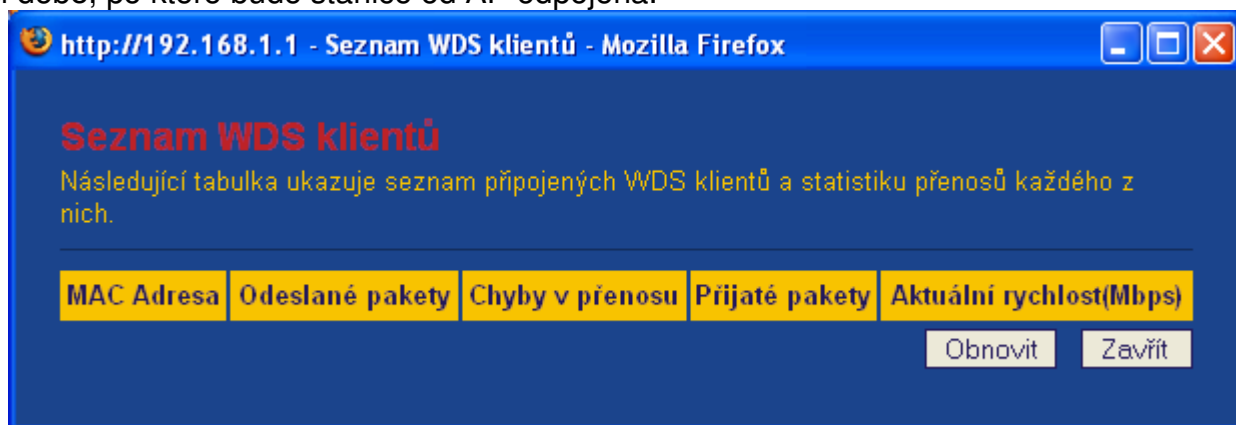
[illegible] době, po které bude stanice od AP odpojena.

http://192.168.1.1 - Seznam WDS klientů - Mozilla Firefox

Seznam WDS klientů

Následující tabulka ukazuje seznam připojených WDS klientů a statistiku přenosů každého z nich.

| MAC Adresa | Odeslané pakety | Chyby v přenosu | Přijaté pakety | Aktuální rychlost(Mbps) |
|---|---|---|---|---|

Obnovit Zavřít